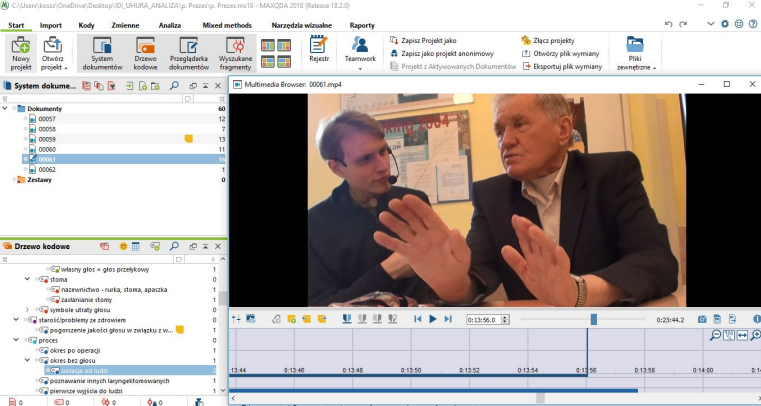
C:\Users\kosss\OneDrive\Desktop\IDI_UHURA_ANALIZA\p. Prezes\p. Prezes.mx18 - MAXQDA 2018 (Release 18.2.0)

Start | Import | Kody | Zmienne | Analiza | Mixed methods | Narzędzia wizualne | Raporty

Nowy projekt | Otwórz projekt | System dokumentów | Drzewo kodowe | Przeglądarka dokumentów | Wyszukane fragmenty | Rejestr | Teamwork | Zapisz Projekt jako | Zapisz jako projekt anonimowy | Projekt z Aktywowanych Dokumentów | Złącz projekty | Otwórz plik wymiany | Eksportuj plik wymiany | Pliki zewnętrzne

System dokume...

| | |
|---|---|
| Dokumenty | 60 |
| 00057 | 12 |
| 00058 | 7 |
| 00059 | 13 |
| 00060 | 11 |
| 00061 | 16 |
| 00062 | 1 |
| Zestawy | 0 |

Drzewo kodowe

| | |
|---|---|
| własny głos = głos przełykowy | 1 |
| stoma | 0 |
| nazewnictwo - rurka, stoma, apaszka | 1 |
| zasłanianie stomy | 1 |
| symbole utraty głosu | 0 |
| starość/problemy ze zdrowiem | 0 |
| pogorszenie jakości głosu w związku z w... | 1 |
| proces | 0 |
| okres po operacji | 1 |
| okres bez głosu | 1 |
| izolacja od ludzi | 2 |
| poznawanie innych laryngektomowanych | 1 |
| pierwsze wyjście do ludzi | 1 |

Multimedia Browser: 00061.mp4

0:13:56.0 | 0:23:44.2

13:44 | 0:13:46 | 0:13:48 | 0:13:50 | 0:13:52 | 0:13:54 | 0:13:56 | 0:13:58 | 0:14:00